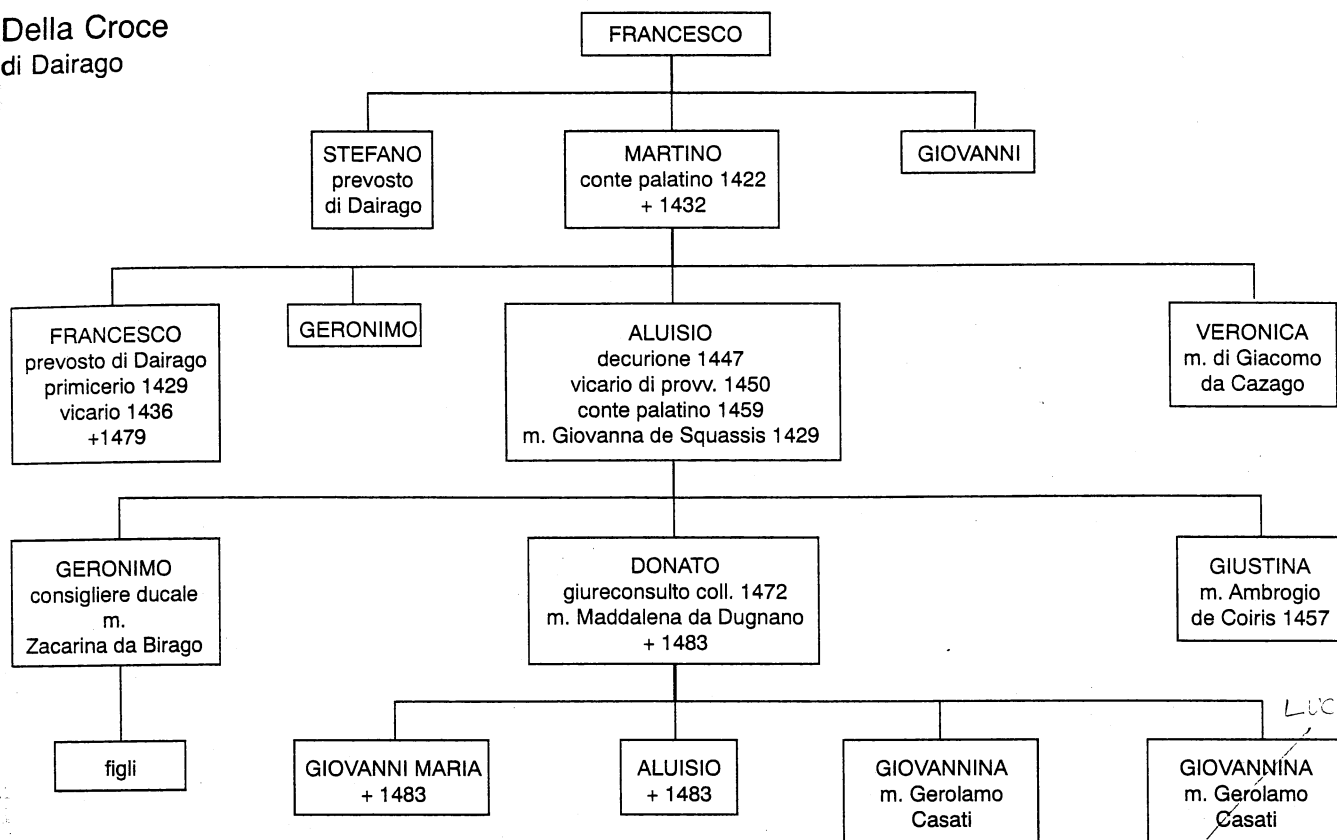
Della Croce
di Dairago

FRANCESCO

STEFANO
prevosto
di Dairago

MARTINO
conte palatino 1422
+ 1432

GIOVANNI

FRANCESCO
prevosto di Dairago
primicerio 1429
vicario 1436
+1479

GERONIMO

ALUISIO
decurione 1447
vicario di provv. 1450
conte palatino 1459
m. Giovanna de Squassis 1429

VERONICA
m. di Giacomo
da Cazago

GERONIMO
consigliere ducale
m.
Zacarina da Birago

DONATO
giureconsulto coll. 1472
m. Maddalena da Dugnano
+ 1483

GIUSTINA
m. Ambrogio
de Coiris 1457

figli

GIOVANNI MARIA
+ 1483

ALUISIO
+ 1483

GIOVANNINA
m. Gerolamo
Casati

LUC

GIOVANNINA
m. Gerolamo
Casati